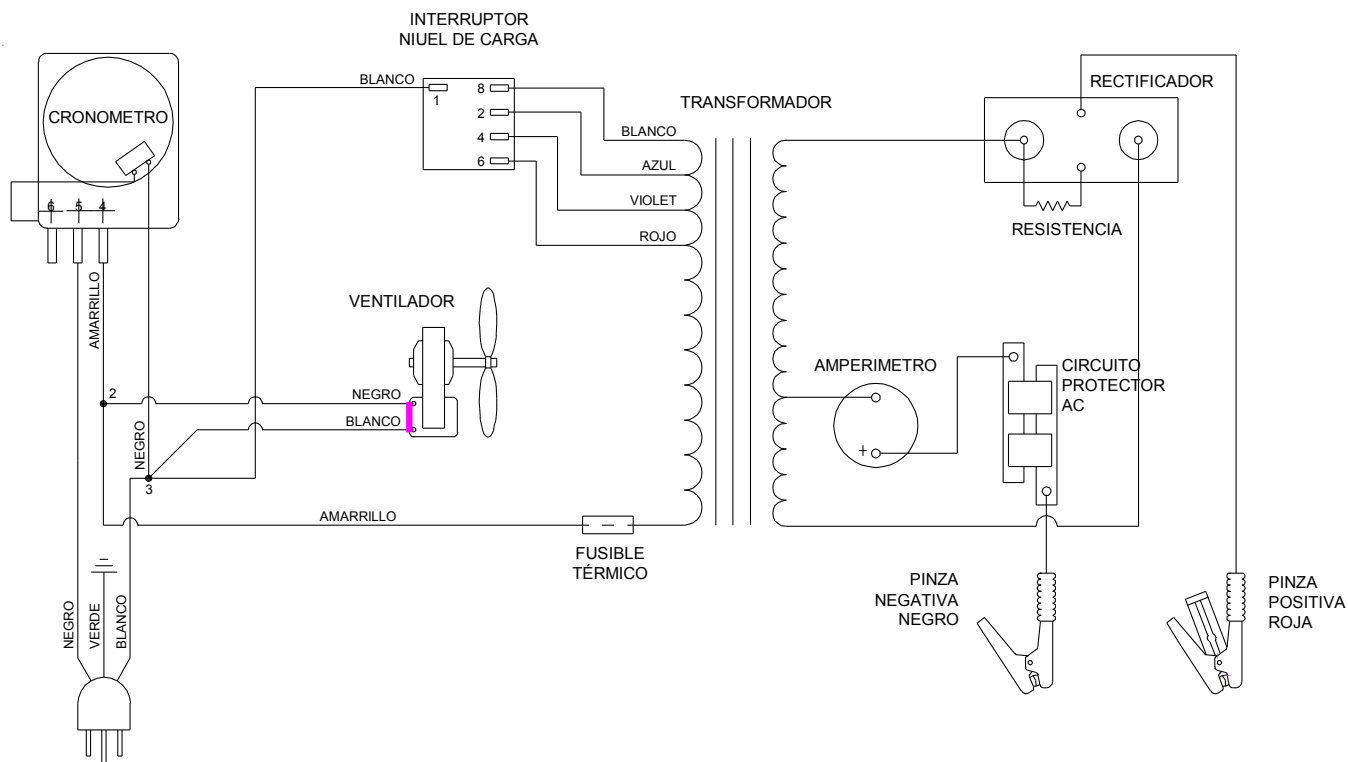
INTERRUPTOR
NIUEL DE CARGA

CRONOMETRO

6 5 4

BLANCO

1

8

2

4

6

TRANSFORMADOR

BLANCO

AZUL

VIOLET

ROJO

RECTIFICADOR

RESISTENCIA

AMARRILLO

VENTILADOR

AMPERIMETRO

CIRCUITO
PROTECTOR
AC

2

NEGRO

BLANCO

NEGRO

+

3

AMARRILLO

FUSIBLE
TÉRMICO

PINZA
NEGATIVA
NEGRO

PINZA
POSITIVA
ROJA

NEGRO

VERDE

BLANCO